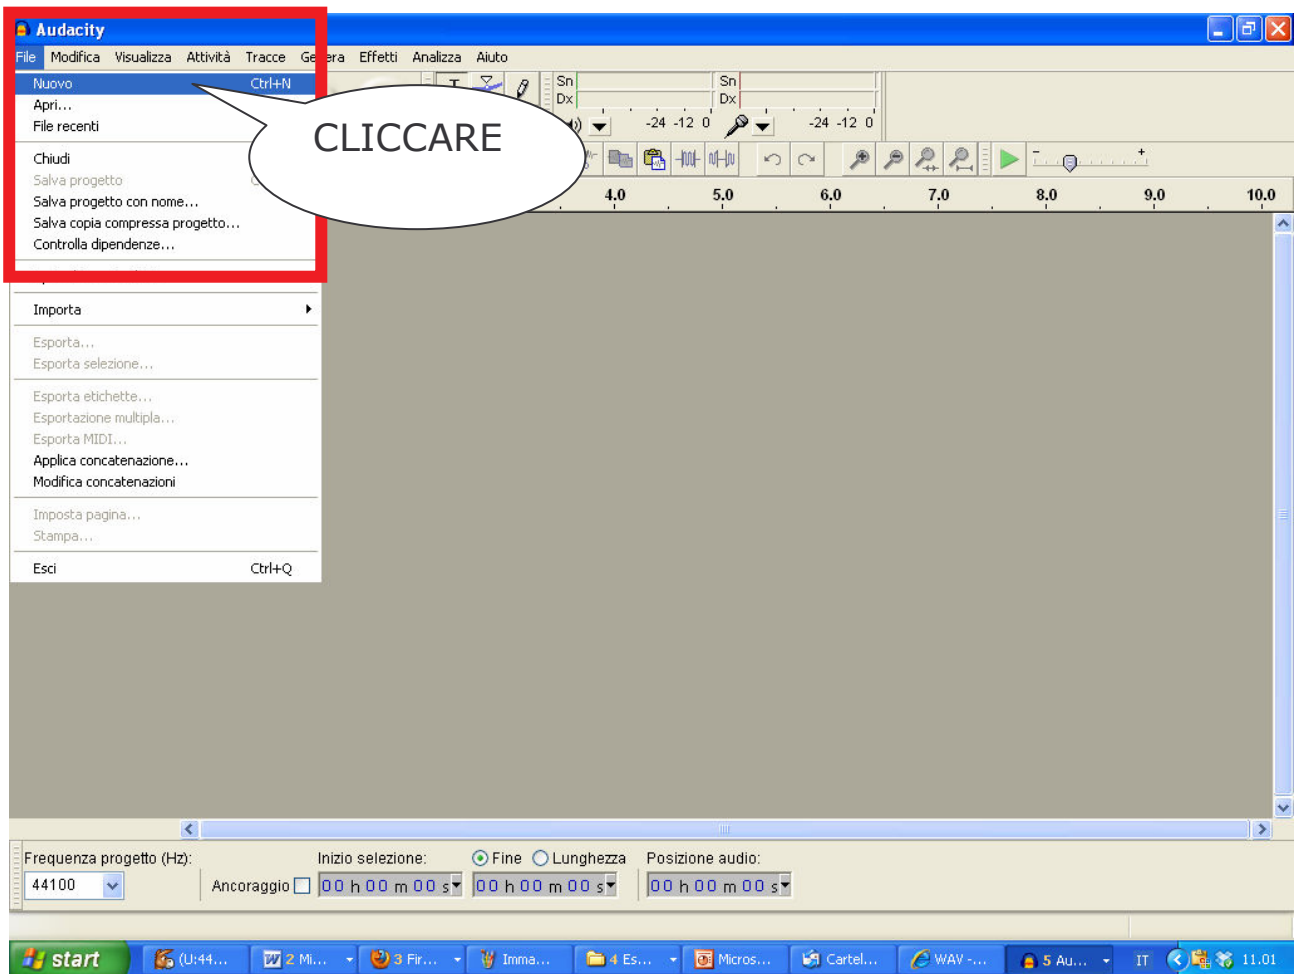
Audacity

File Modifica Visualizza Attività Tracce Ge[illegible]era Effetti Analizza Aiuto

Nuovo Ctrl+N
Apri...
File recenti
Chiudi
Salva progetto
Salva progetto con nome...
Salva copia compressa progetto...
Controlla dipendenze...
Importa
Esporta...
Esporta selezione...
Esporta etichette...
Esportazione multipla...
Esporta MIDI...
Applica concatenazione...
Modifica concatenazioni
Imposta pagina...
Stampa...
Esci Ctrl+Q

CLICCARE

Sn
Dx
Sn
Dx
-24 -12 0
-24 -12 0

4.0 5.0 6.0 7.0 8.0 9.0 10.0

Frequenza progetto (Hz):
44100
Ancoraggio
Inizio selezione:
00 h 00 m 00 s
Fine Lunghezza
00 h 00 m 00 s
Posizione audio:
00 h 00 m 00 s

start (U:44... 2 Mi... 3 Fir... Imma... 4 Es... Micros... Cartel... WAV -... 5 Au... IT 11.01